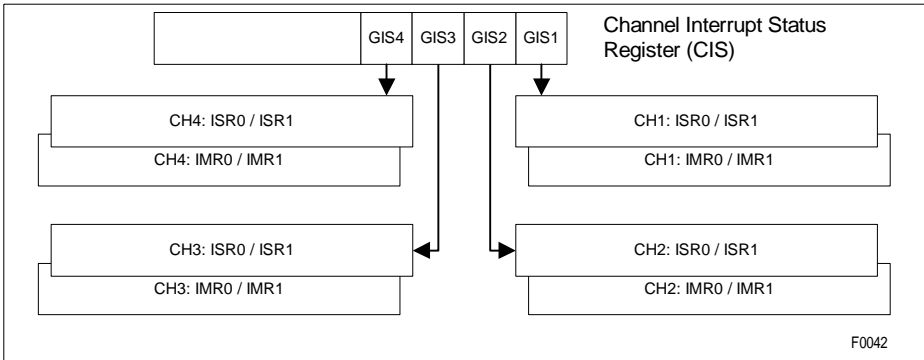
GIS4 GIS3 GIS2 GIS1

Channel Interrupt Status Register (CIS)

CH4: ISR0 / ISR1

CH4: IMR0 / IMR1

CH1: ISR0 / ISR1

CH1: IMR0 / IMR1

CH3: ISR0 / ISR1

CH3: IMR0 / IMR1

CH2: ISR0 / ISR1

CH2: IMR0 / IMR1

F0042